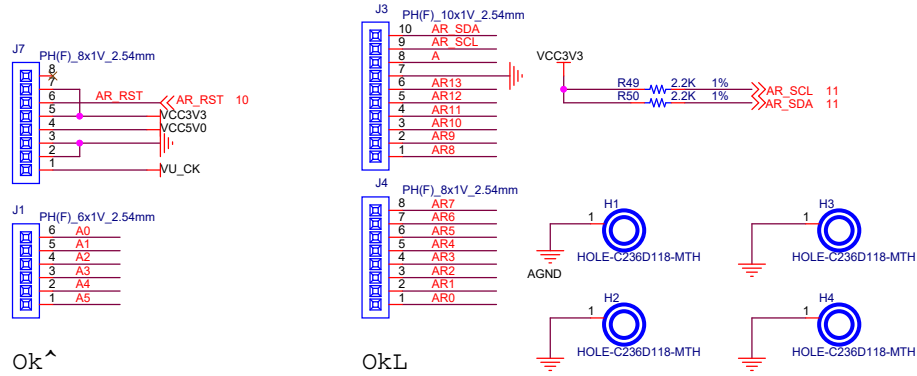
J7
PH(F)_8x1V_2.54mm
8
7
6
5
4
3
2
1
AR_RST
AR_RST 10
VCC3V3
VCC5V0
VU_CK

J1
PH(F)_6x1V_2.54mm
6 A0
5 A1
4 A2
3 A3
2 A4
1 A5

Ok^

J3
PH(F)_10x1V_2.54mm
10 AR_SDA
9 AR_SCL
8 A
7
6 AR13
5 AR12
4 AR11
3 AR10
2 AR9
1 AR8

VCC3V3
R49 2.2K 1%
R50 2.2K 1%
AR_SCL 11
AR_SDA 11

J4
PH(F)_8x1V_2.54mm
8 AR7
7 AR6
6 AR5
5 AR4
4 AR3
3 AR2
2 AR1
1 AR0

OkL

H1
1
AGND
HOLE-C236D118-MTH

H3
1
HOLE-C236D118-MTH

H2
1
HOLE-C236D118-MTH

H4
1
HOLE-C236D118-MTH